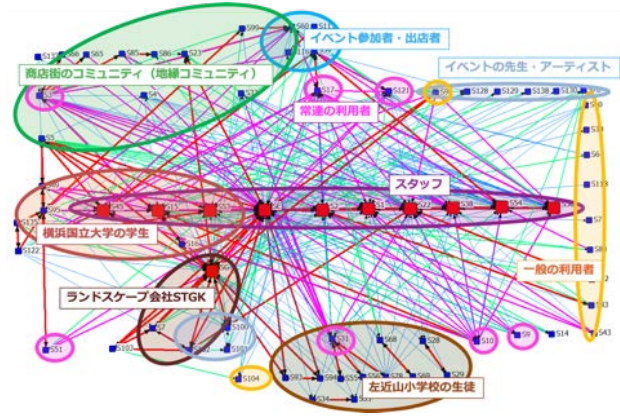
イベント参加者・出店者

商店街のコミュニティ（地縁コミュニティ）

イベントの先生・アーティスト

常連の利用者

スタッフ

横浜国立大学の学生

一般の利用者

ランドスケープ会社STGK

左近山小学校の生徒

S99
S60
S11
S13
S86
S65
S85
S23
S18
S17
S121
S5
S128
S129
S138
S130
S5
S6
S113
S45
S15
S22
S38
S54
S7
S40
S137
S122
S14
S43
S100
S51
S102
S31
S68
S28
S10
S9
S104
S93
S94
S29